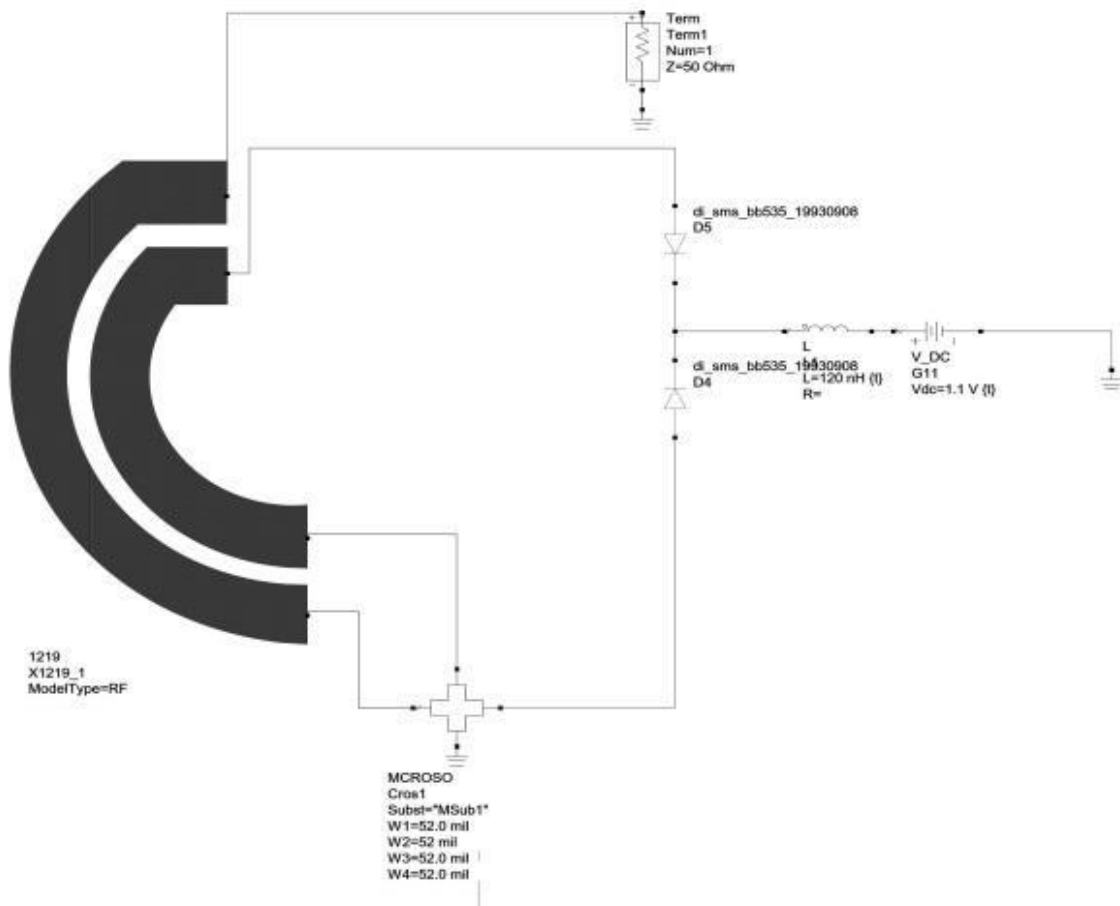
Term
Term1
Num=1
Z=50 Ohm

di_sma_bb535_19930906
D5

L
L1
L=120 nH {t}
R=

V_DC
G11
Vdc=1.1 V {t}

di_sma_bb535_19930906
D4

1219
X1219_1
ModelType=RF

MCROSO
Cros1
Subst="MSub1"
W1=52.0 mil
W2=52 mil
W3=52.0 mil
W4=52.0 mil